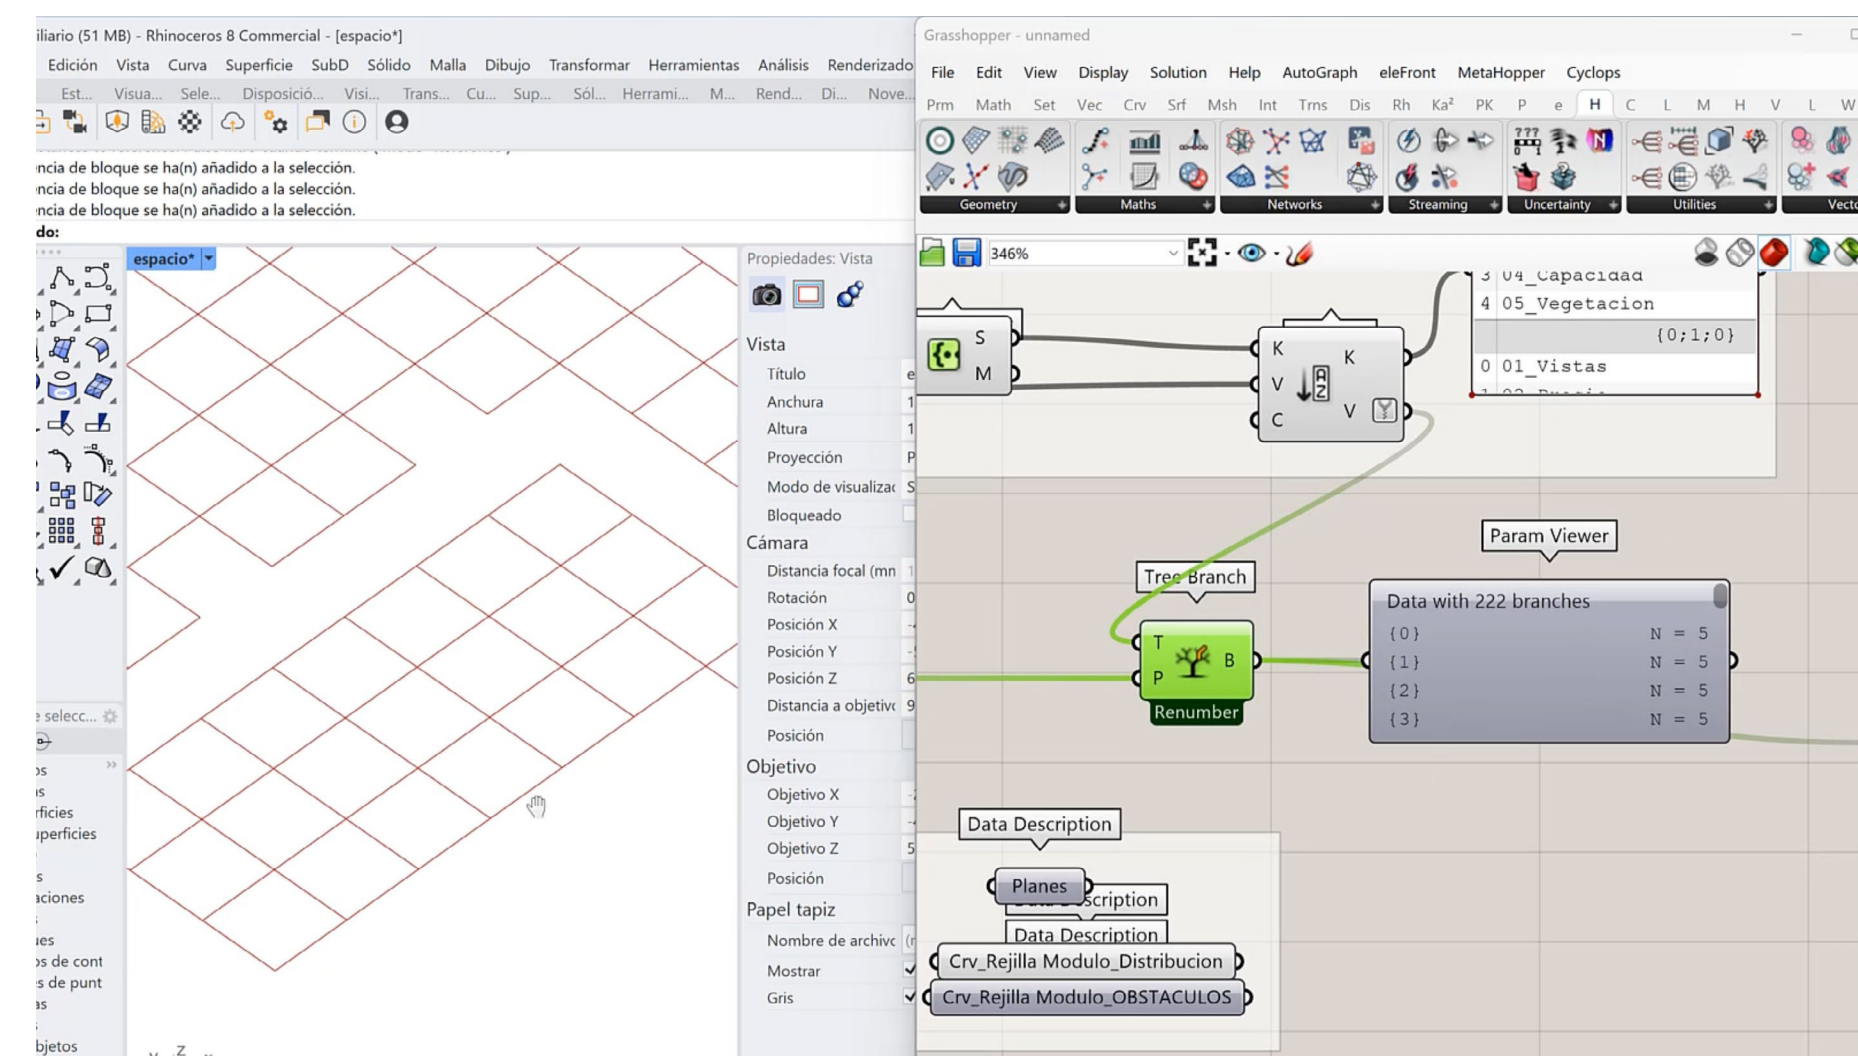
iliario (51 MB) - Rhinoceros 8 Commercial - [espacio*]
Edición Vista Curva Superficie SubD Sólido Malla Dibujo Transformar Herramientas Análisis Renderizado
Est... Visua... Sele... Disposició... Visi... Trans... Cu... Sup... Sól... Herrami... M... Rend... Di... Nove...
ncia de bloque se ha(n) añadido a la selección.
ncia de bloque se ha(n) añadido a la selección.
ncia de bloque se ha(n) añadido a la selección.
do:
espacio*
Propiedades: Vista
Vista
Título
Anchura
Altura
Proyección
Modo de visualizac
Bloqueado
Cámara
Distancia focal (mn
Rotación
Posición X
Posición Y
Posición Z
Distancia a objetivo
Posición
Objetivo
Objetivo X
Objetivo Y
Objetivo Z
Posición
Papel tapiz
Nombre de archivo
Mostrar
Gris
e selecc...
os
rficies
uperficies
aciones
ues
os de cont
s de punt
bjetos
Grasshopper - unnamed
File Edit View Display Solution Help AutoGraph eleFront MetaHopper Cyclops
Prm Math Set Vec Crv Srf Msh Int Trns Dis Rh Ka² PK P e H C L M H V L W
Geometry Maths Networks Streaming Uncertainty Utilities Vecto
346%
S
M
K
V
C
K
V
3 04_Capacidad
4 05_Vegetacion
{0;1;0}
0 01_Vistas
Param Viewer
Tree Branch
T
P
B
Renumber
Data with 222 branches
{0} N = 5
{1} N = 5
{2} N = 5
{3} N = 5
Data Description
Planes
Data Description
Data Description
Crv_Rejilla Modulo_Distribucion
Crv_Rejilla Modulo_OBSTACULOS